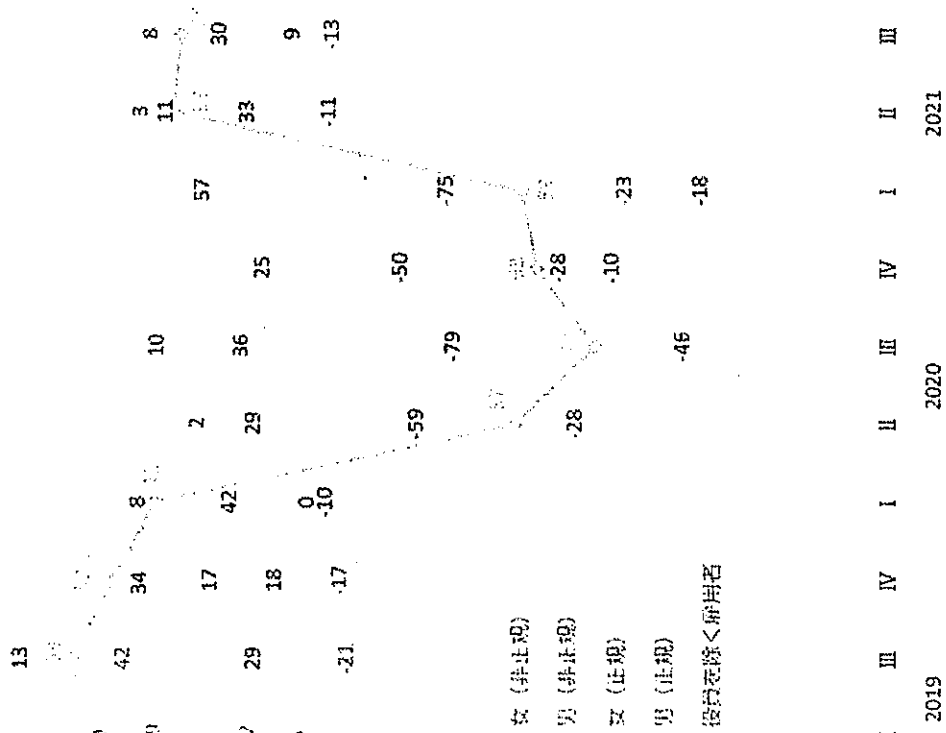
13
42
29
-21
34
17
18
-17
8
42
0
-10
2
29
-59
-28
10
36
-79
-46
25
-50
-28
-10
57
-75
-23
-18
3
11
33
-11
8
30
9
-13

女（非正規）
男（非正規）
女（正規）
男（正規）
役員を除く雇用者

III
IV
I
II
III
IV
I
II
III
2019
2020
2021